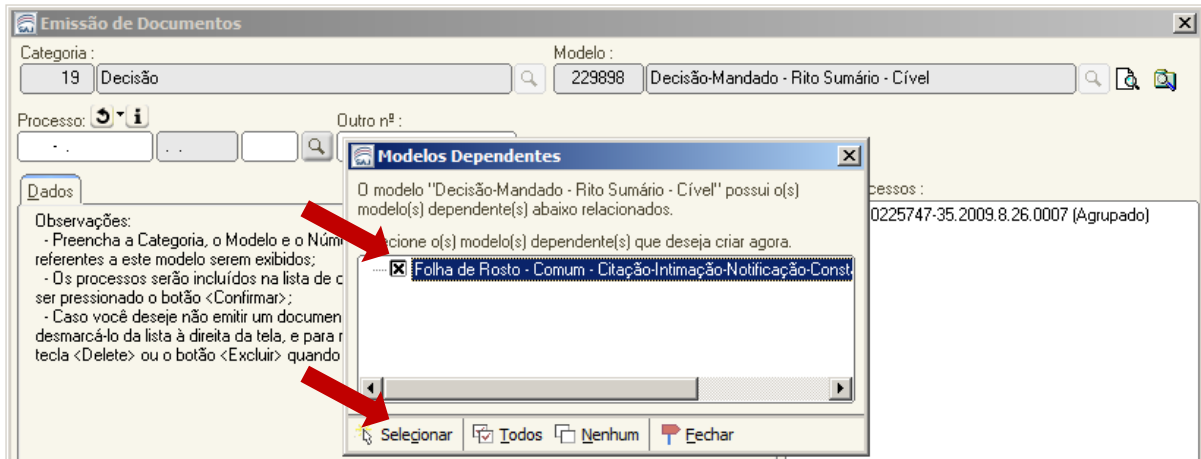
Emissão de Documentos

Categoria :
19 Decisão

Modelo :
229898 Decisão-Mandado - Rito Sumário - Cível

Processo:
Outro nº :

Dados

Observações:
- Preencha a Categoria, o Modelo e o Núm
referentes a este modelo serem exibidos;
- Os processos serão incluídos na lista de c
ser pressionado o botão <Confirmar>;
- Caso você deseje não emitir um documen
desmarcá-lo da lista à direita da tela, e para r
tecla <Delete> ou o botão <Excluir> quando

cessos :
0225747-35.2009.8.26.0007 (Agrupado)

Modelos Dependentes

O modelo "Decisão-Mandado - Rito Sumário - Cível" possui o(s) modelo(s) dependente(s) abaixo relacionados.

ecione o(s) modelo(s) dependente(s) que deseja criar agora.

Folha de Rosto - Comum - Citação-Intimação-Notificação-Consta

Selecionar Todos Nenhum Fechar